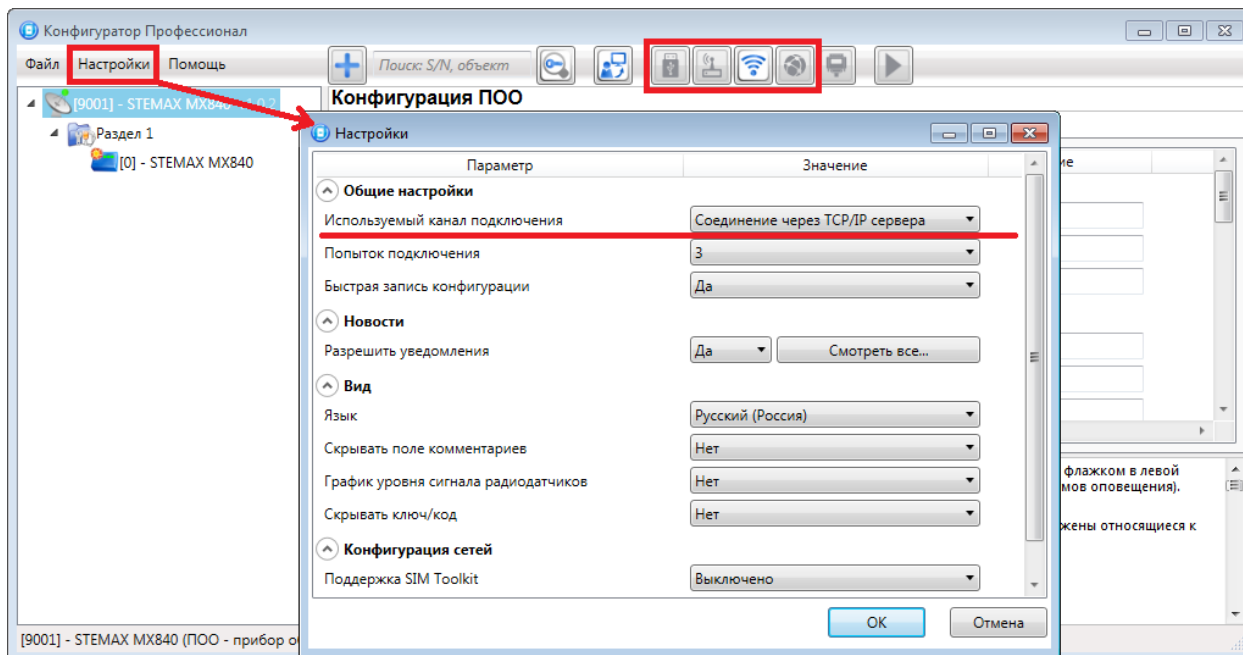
Конфигуратор Профессионал

Файл Настройки Помощь

Поиск: S/N, объект

Конфигурация ПОО

[9001] - STEMAX MX840 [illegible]
Раздел 1
[0] - STEMAX MX840

Настройки

| Параметр | Значение |
|---|---|
| Общие настройки | |
| Используемый канал подключения | Соединение через TCP/IP сервера |
| Попыток подключения | 3 |
| Быстрая запись конфигурации | Да |
| Новости | |
| Разрешить уведомления | Да Смотреть все... |
| Вид | |
| Язык | Русский (Россия) |
| Скрывать поле комментариев | Нет |
| График уровня сигнала радиодатчиков | Нет |
| Скрывать ключ/код | Нет |
| Конфигурация сетей | |
| Поддержка SIM Toolkit | Выключено |

OK Отмена

ие

флажком в левой
мов оповещения).

жены относящиеся к

[9001] - STEMAX MX840 (ПОО - прибор о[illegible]